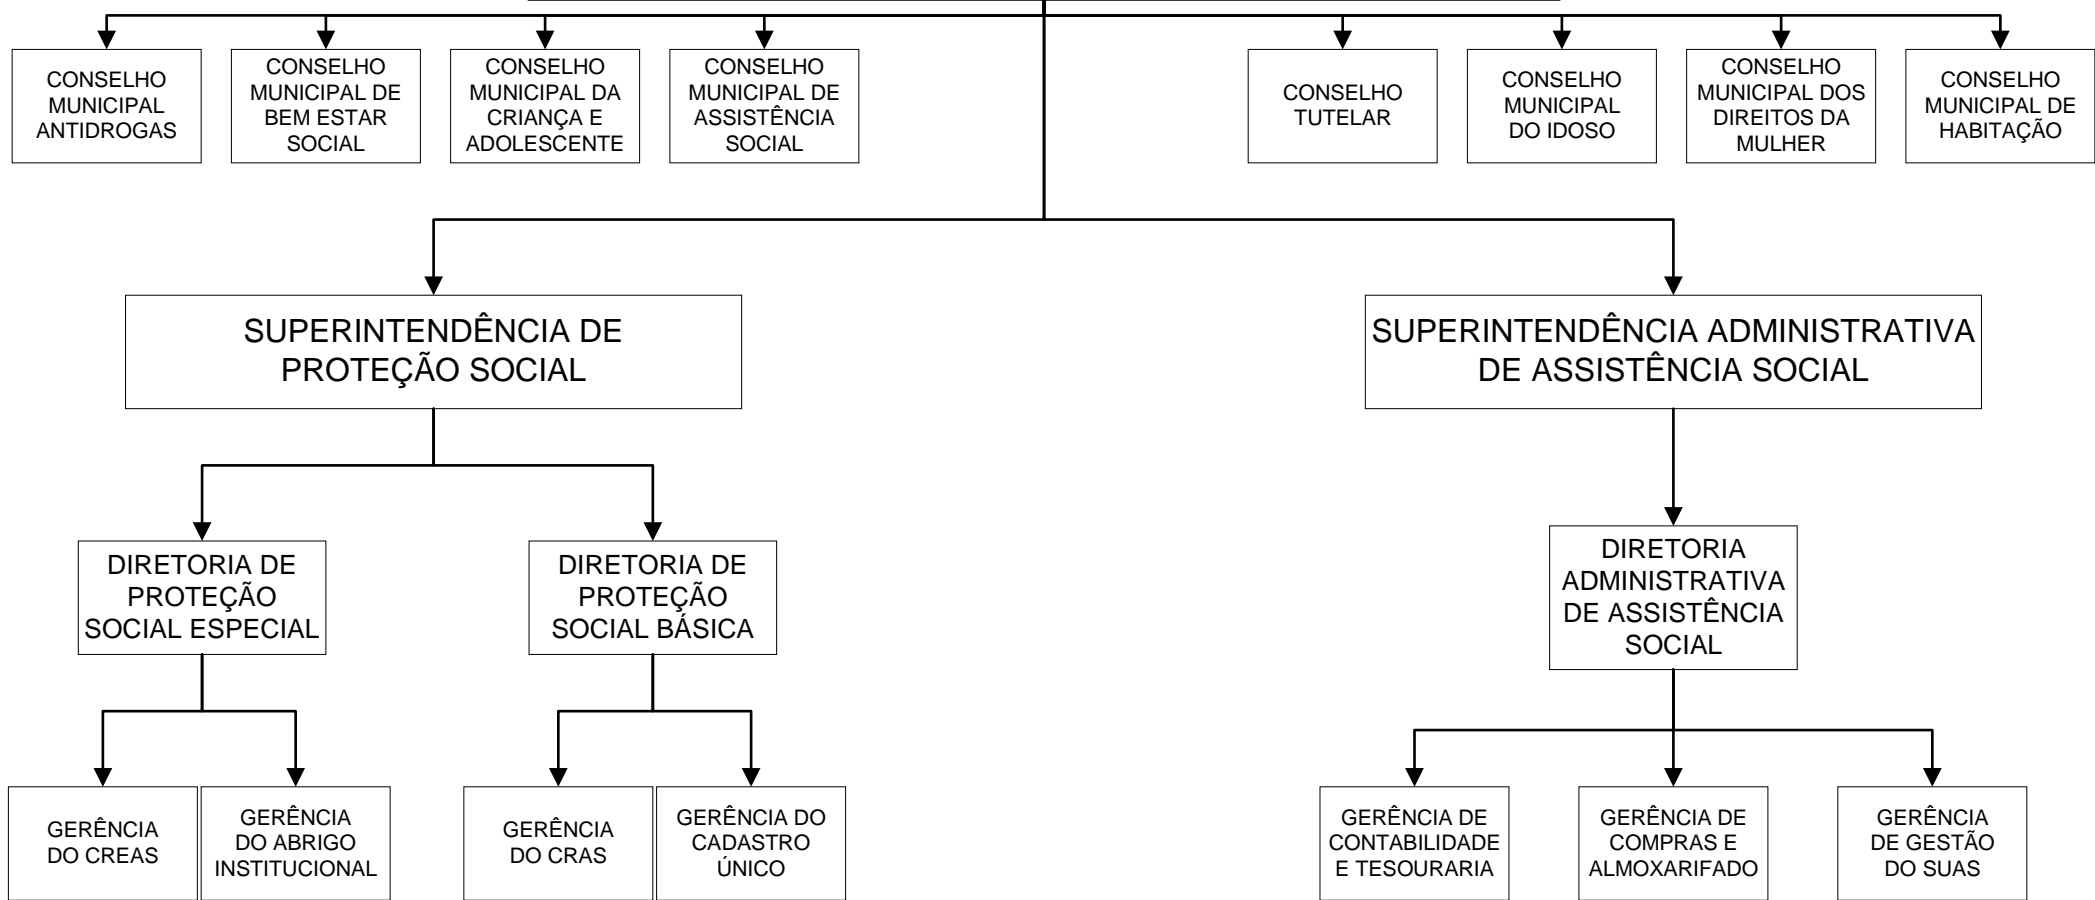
CONSELHO MUNICIPAL ANTIDROGAS

CONSELHO MUNICIPAL DE BEM ESTAR SOCIAL

CONSELHO MUNICIPAL DA CRIANÇA E ADOLESCENTE

CONSELHO MUNICIPAL DE ASSISTÊNCIA SOCIAL

CONSELHO TUTELAR

CONSELHO MUNICIPAL DO IDOSO

CONSELHO MUNICIPAL DOS DIREITOS DA MULHER

CONSELHO MUNICIPAL DE HABITAÇÃO

SUPERINTENDÊNCIA DE PROTEÇÃO SOCIAL

SUPERINTENDÊNCIA ADMINISTRATIVA DE ASSISTÊNCIA SOCIAL

DIRETORIA DE PROTEÇÃO SOCIAL ESPECIAL

DIRETORIA DE PROTEÇÃO SOCIAL BÁSICA

DIRETORIA ADMINISTRATIVA DE ASSISTÊNCIA SOCIAL

GERÊNCIA DO CREAS

GERÊNCIA DO ABRIGO INSTITUCIONAL

GERÊNCIA DO CRAS

GERÊNCIA DO CADASTRO ÚNICO

GERÊNCIA DE CONTABILIDADE E TESOURARIA

GERÊNCIA DE COMPRAS E ALMOXARIFADO

GERÊNCIA DE GESTÃO DO SUAS